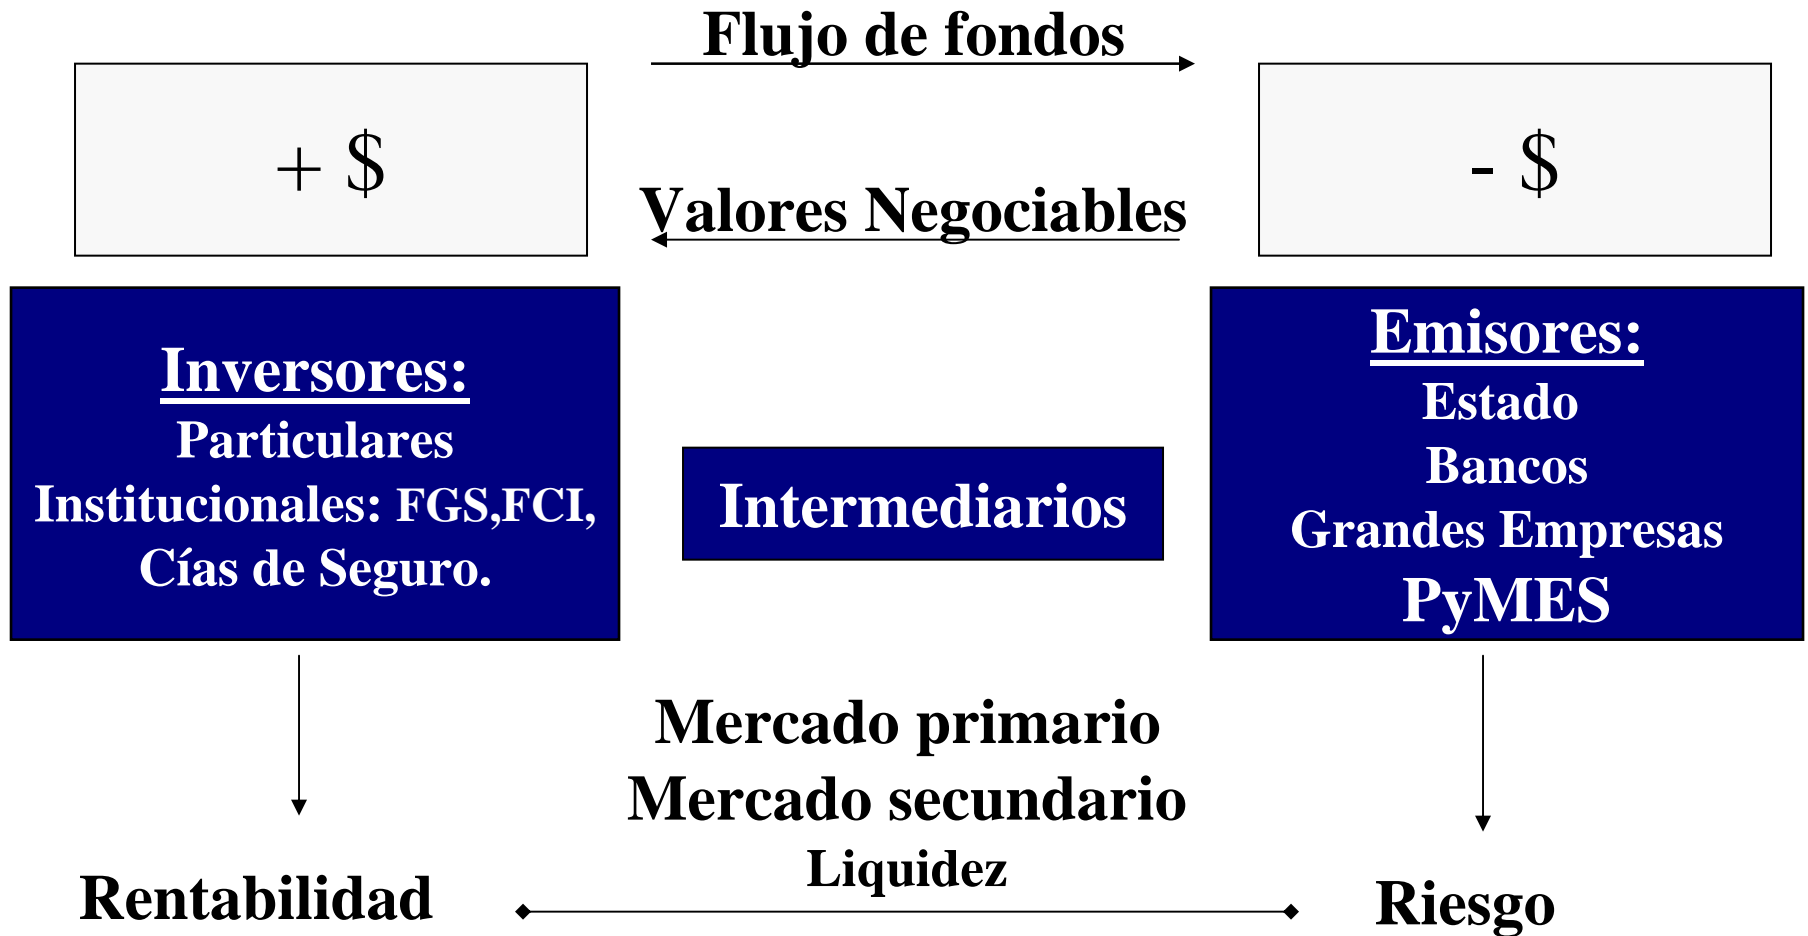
Flujo de fondos

+ $

Valores Negociables

- $

Inversores:
Particulares
Institucionales: FGS,FCI, Cías de Seguro.

Intermediarios

Emisores:
Estado
Bancos
Grandes Empresas
PyMES

Mercado primario
Mercado secundario
Liquidez

Rentabilidad

Riesgo